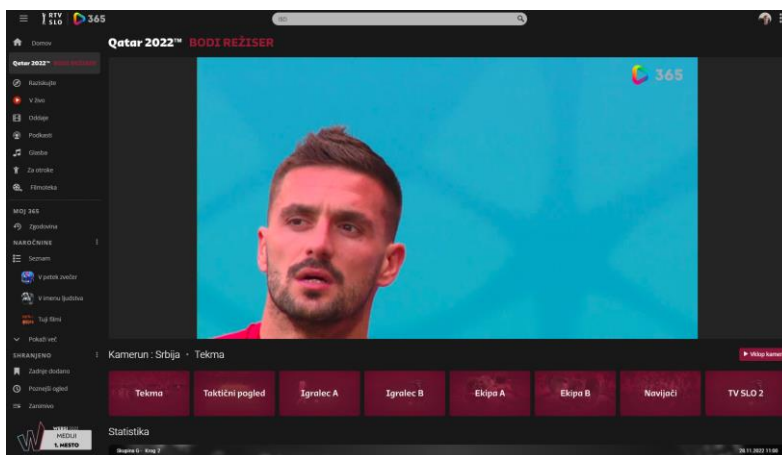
RTV SLO 365

Domov

Qatar 2022™ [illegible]

Raziskujte

V živo

Oddaje

Podkasti

Glasba

Za otroke

Filmoteka

MOJ 365

Zgodovina

NAROČNINE

Seznam

V petek zvečer

V imenu ljudstva

Tuji filmi

Pokaži več

SHRANJENO

Zadnje dodano

Poznejši ogled

Zanimivo

MEDIJI 1. MESTO

Qatar 2022™ BODI REŽISER

365

Kamerun : Srbija · Tekma

Vklop kamer

Tekma

Taktični pogled

Igralec A

Igralec B

Ekipa A

Ekipa B

Navijači

TV SLO 2

Statistika

Skupina G · Krog 2

28.11.2022 11:00